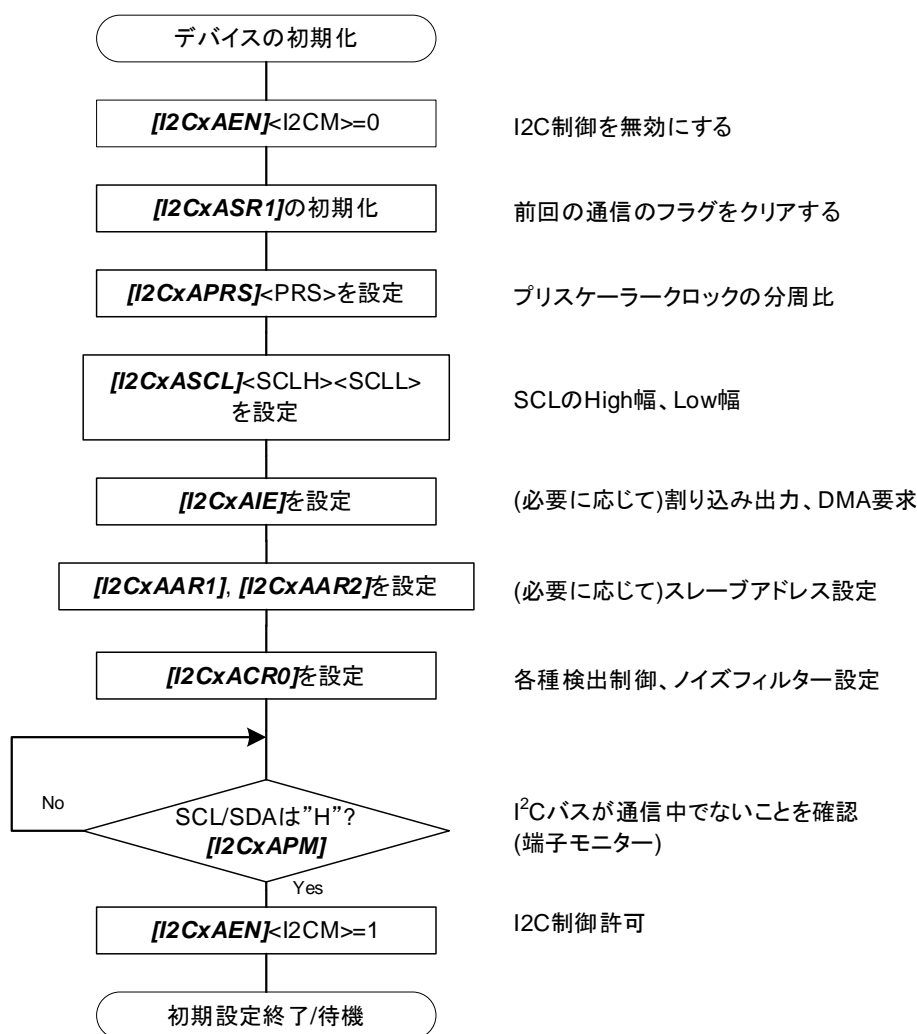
デバイスの初期化

*[I2CxAEN]*<I2CM>=0

I2C制御を無効にする

*[I2CxASR1]*の初期化

前回の通信のフラグをクリアする

*[I2CxAPRS]*<PRS>を設定

プリスケーラークロックの分周比

*[I2CxASCL]*<SCLH><SCLL>を設定

SCLのHigh幅、Low幅

*[I2CxAIE]*を設定

(必要に応じて)割り込み出力、DMA要求

*[I2CxAAR1]*, *[I2CxAAR2]*を設定

(必要に応じて)スレーブアドレス設定

*[I2CxACR0]*を設定

各種検出制御、ノイズフィルター設定

No

SCL/SDAは"H"?
*[I2CxAPM]*

I$^2$Cバスが通信中でないことを確認
(端子モニター)

Yes

*[I2CxAEN]*<I2CM>=1

I2C制御許可

初期設定終了/待機